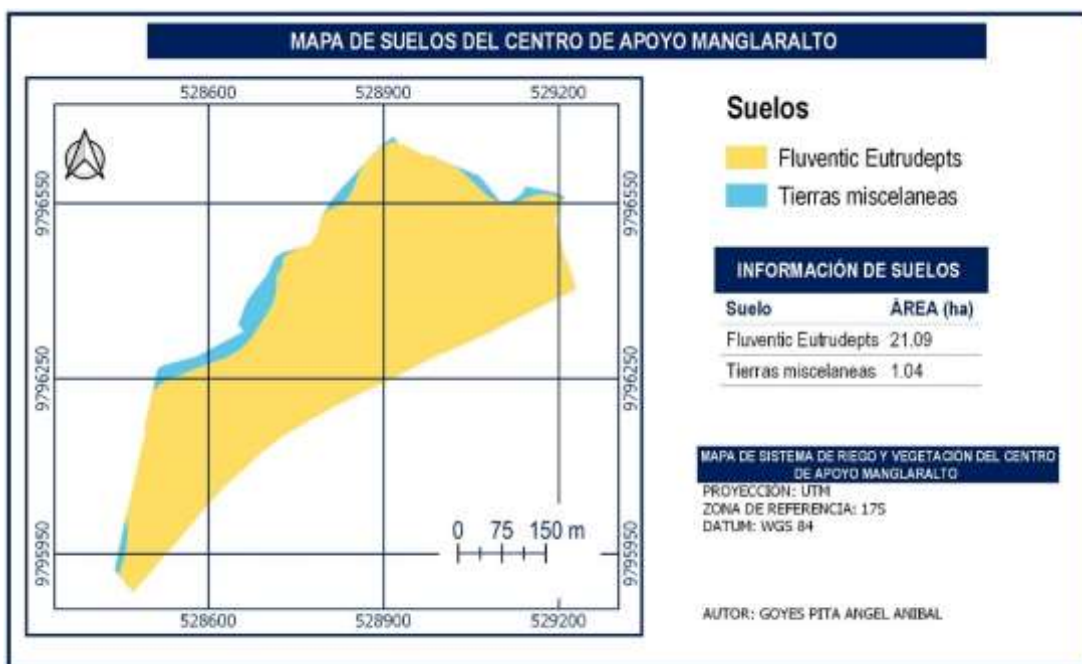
MAPA DE SUELOS DEL CENTRO DE APOYO MANGLARALTO

528600
528900
529200

9796550
9796250
9795950

9796550
9796250
9795950

0 75 150 m

528600
528900
529200

Suelos

Fluventic Eutrudepts

Tierras miscelaneas

INFORMACIÓN DE SUELOS

| Suelo | ÁREA (ha) |
|---|---|
| Fluventic Eutrudepts | 21.09 |
| Tierras miscelaneas | 1.04 |

MAPA DE SISTEMA DE RIEGO Y VEGETACIÓN DEL CENTRO DE APOYO MANGLARALTO
PROYECCION: UTM
ZONA DE REFERENCIA: 17S
DATUM: WGS 84

AUTOR: GOYES PITA ANGEL ANIBAL